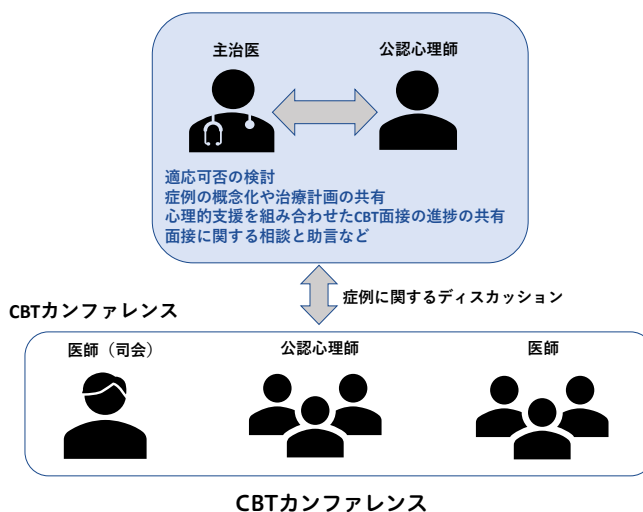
主治医

公認心理師

適応可否の検討
症例の概念化や治療計画の共有
心理的支援を組み合わせたCBT面接の進捗の共有
面接に関する相談と助言など

症例に関するディスカッション

CBTカンファレンス

医師（司会）

公認心理師

医師

CBTカンファレンス